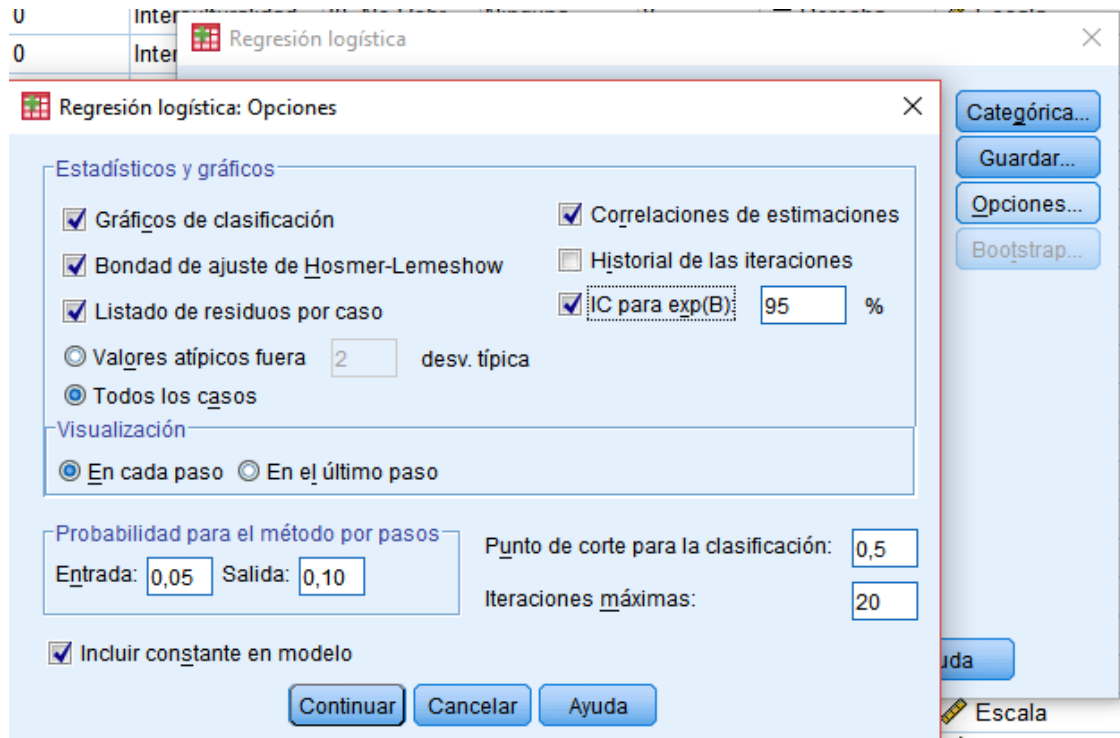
0 Inter
0 Inter
Regresión logística
Categórica...
Guardar...
Opciones...
Bootstrap...
uda
Escala

Regresión logística: Opciones

Estadísticos y gráficos
Gráficos de clasificación
Bondad de ajuste de Hosmer-Lemeshow
Listado de residuos por caso
Valores atípicos fuera 2 desv. típica
Todos los casos
Correlaciones de estimaciones
Historial de las iteraciones
IC para exp(B): 95 %

Visualización
En cada paso En el último paso

Probabilidad para el método por pasos
Entrada: 0,05 Salida: 0,10

Punto de corte para la clasificación: 0,5
Iteraciones máximas: 20

Incluir constante en modelo

Continuar Cancelar Ayuda